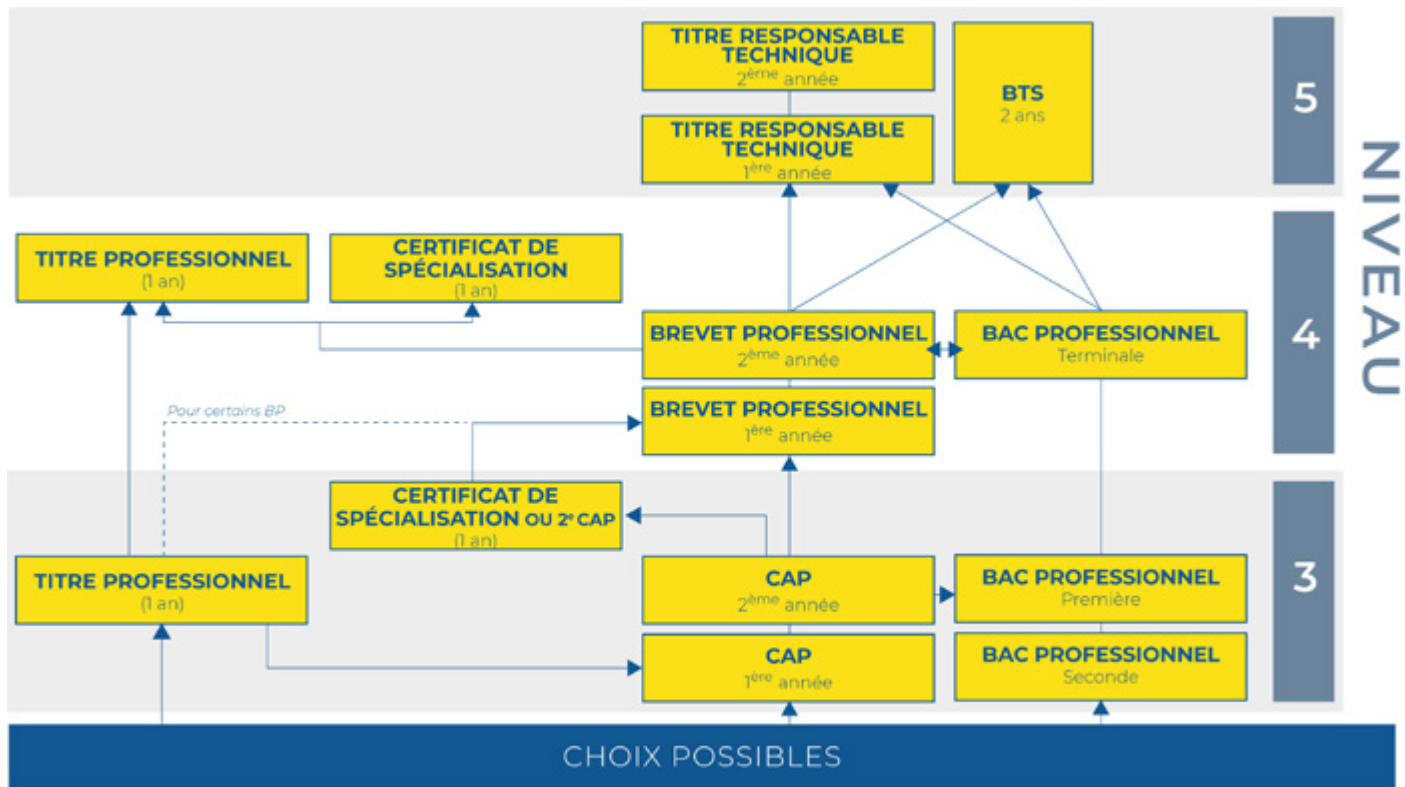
TITRE RESPONSABLE TECHNIQUE
2$^{ème}$ année

TITRE RESPONSABLE TECHNIQUE
1$^{ère}$ année

BTS
2 ans

5

NIVEAU

TITRE PROFESSIONNEL
(1 an)

CERTIFICAT DE SPÉCIALISATION
(1 an)

BREVET PROFESSIONNEL
2$^{ème}$ année

BAC PROFESSIONNEL
Terminale

4

Pour certains BP

BREVET PROFESSIONNEL
1$^{ère}$ année

CERTIFICAT DE SPÉCIALISATION OU 2$^{e}$ CAP
(1 an)

3

TITRE PROFESSIONNEL
(1 an)

CAP
2$^{ème}$ année

BAC PROFESSIONNEL
Première

CAP
1$^{ère}$ année

BAC PROFESSIONNEL
Seconde

CHOIX POSSIBLES